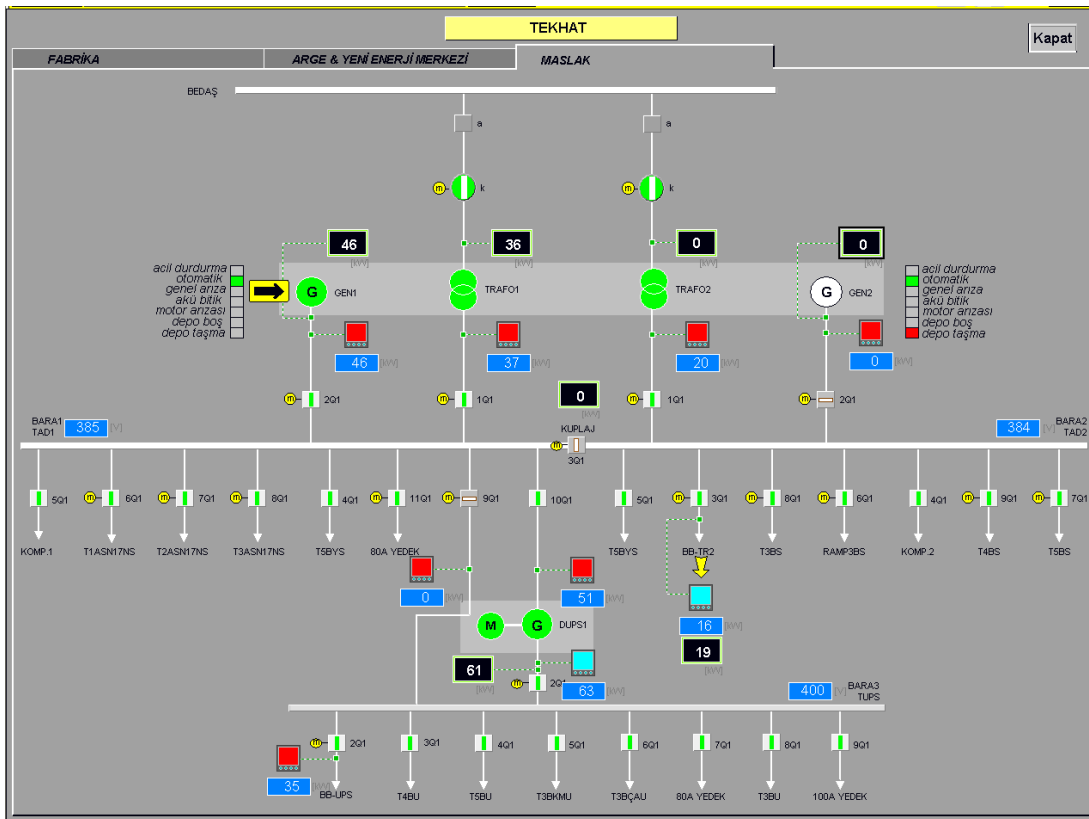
TEKHAT

Kapat

FABRİKA

ARGE & YENİ ENERJİ MERKEZİ

MASLAK

BEDAŞ

a

a

m k

m k

46 [kW]

36 [kW]

0 [kW]

0 [kW]

acil durdurma
otomatik
genel arıza
akü bitik
motor arızası
depo boş
depo taşma

G GEN1

TRAFO1

TRAFO2

G GEN2

acil durdurma
otomatik
genel arıza
akü bitik
motor arızası
depo boş
depo taşma

46 [kW]

37 [kW]

20 [kW]

0 [kW]

m 2Q1

m 1Q1

0 [kW]

m 1Q1

m 2Q1

BARA1 TAD1 385 [V]

KUPLAJ

m 3Q1

384 [V] BARA2 TAD2

5Q1 m 6Q1 m 7Q1 m 8Q1 4Q1 m 11Q1 m 9Q1 10Q1 5Q1 m 3Q1 m 8Q1 m 6Q1 4Q1 m 9Q1 m 7Q1

KOMP.1 T1ASN17NS T2ASN17NS T3ASN17NS T5BYS 80A YEDEK T5BYS BB-TR2 T3BS RAMP3BS KOMP.2 T4BS T5BS

0

51

M G DUPS1

16 [kW]

19 [kW]

61 [kW]

m 2Q1

63 [kW]

400 [V] BARA3 TUPS

m 2Q1 3Q1 4Q1 5Q1 6Q1 7Q1 8Q1 9Q1

35 [kW]

BB-UPS T4BU T5BU T3BKMU T3BÇAU 80A YEDEK T3BU 100A YEDEK